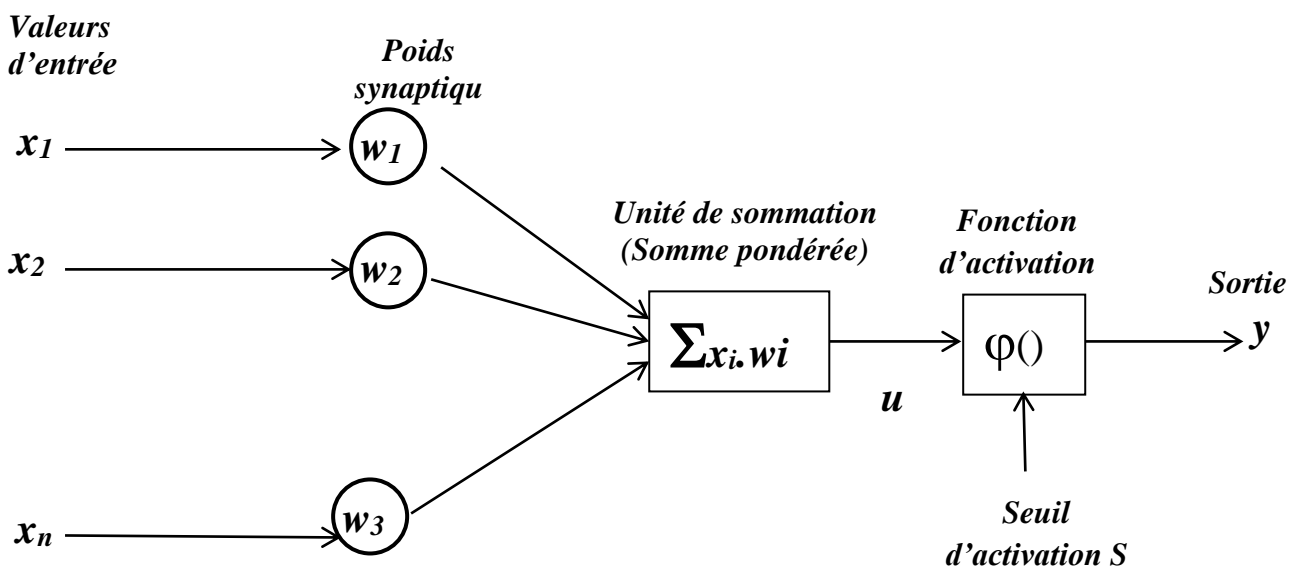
Valeurs d'entrée

Poids synaptiqu

$x_1$

$w_1$

$x_2$

$w_2$

$x_n$

$w_3$

Unité de sommation (Somme pondérée)

$\sum x_i . wi$

$u$

Fonction d'activation

$\varphi()$

Seuil d'activation S

Sortie

$y$